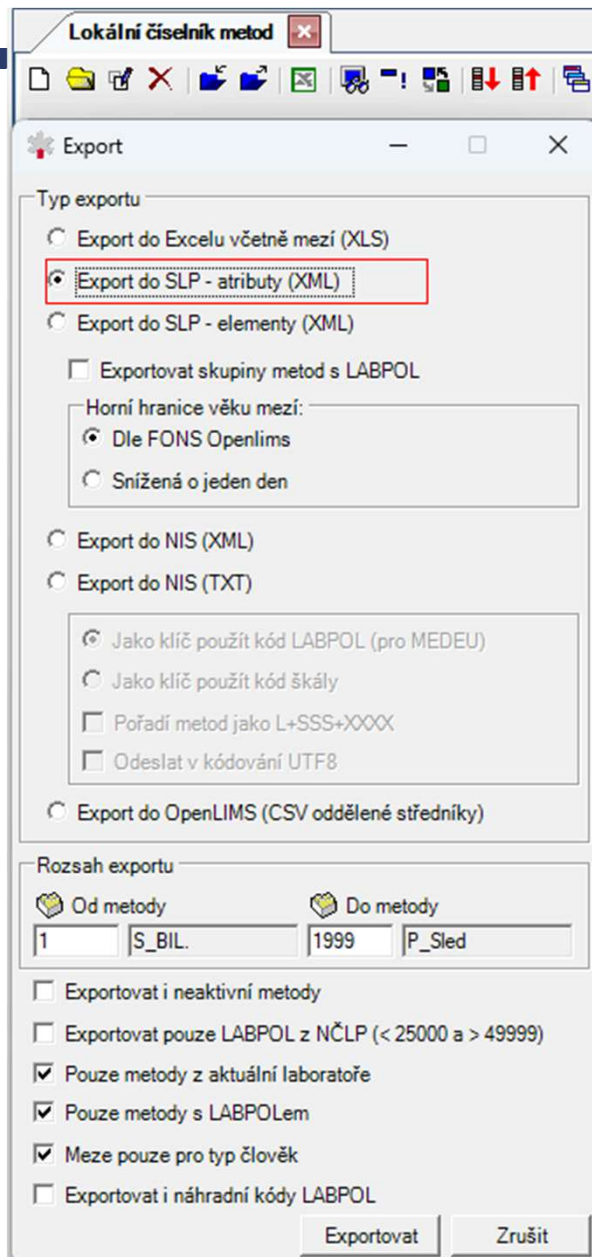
Lokální číselník metod

Export

Typ exportu

Export do Excelu včetně mezí (XLS)

Export do SLP - atributy (XML)

Export do SLP - elementy (XML)

Exportovat skupiny metod s LABPOL

Horní hranice věku mezí:

Dle FONS Openlims

Snížená o jeden den

Export do NIS (XML)

Export do NIS (TXT)

Jako klíč použít kód LABPOL (pro MEDEU)

Jako klíč použít kód škály

Pořadí metod jako L+SSS+XXXX

Odeslat v kódování UTF8

Export do OpenLIMS (CSV oddělené středníky)

Rozsah exportu

Od metody

1 S_BIL.

Do metody

1999 P_Sled

Exportovat i neaktivní metody

Exportovat pouze LABPOL z NČLP (< 25000 a > 49999)

Pouze metody z aktuální laboratoře

Pouze metody s LABPOLem

Meze pouze pro typ člověk

Exportovat i náhradní kódy LABPOL

Exportovat

Zrušit